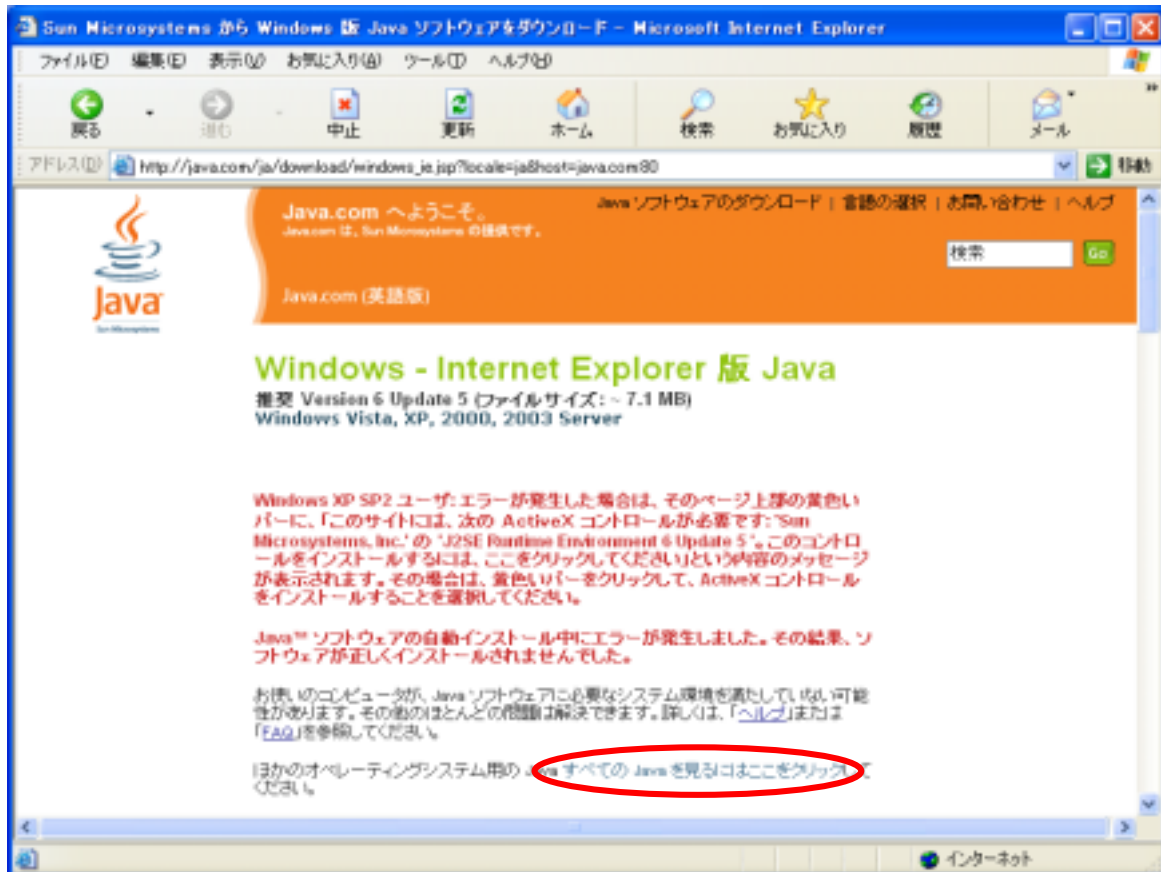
Sun Microsystems から Windows 版 Java ソフトウェアをダウンロード - Microsoft Internet Explorer

ファイル(F) 編集(E) 表示(V) お気に入り(A) ツール(T) ヘルプ(H)

戻る 進む 中止 更新 ホーム 検索 お気に入り 履歴 メール

アドレス(D) http://java.com/ja/download/windows_ie.jsp?locale=ja&host=java.com:80 移動

Java

Java.com へようこそ。
Java.com は、Sun Microsystems の提供です。

Java ソフトウェアのダウンロード | 言語の選択 | お問い合わせ | ヘルプ

検索 Go

Java.com (英語版)

Windows - Internet Explorer 版 Java

推奨 Version 6 Update 5 (ファイルサイズ: ~ 7.1 MB)
Windows Vista, XP, 2000, 2003 Server

Windows XP SP2 ユーザ: エラーが発生した場合は、そのページ上部の黄色いバーに、「このサイトには、次の ActiveX コントロールが必要です: "Sun Microsystems, Inc." の "J2SE Runtime Environment 6 Update 5"。このコントロールをインストールするには、ここをクリックしてください」という内容のメッセージが表示されます。その場合は、黄色いバーをクリックして、ActiveX コントロールをインストールすることを選択してください。

Java™ ソフトウェアの自動インストール中にエラーが発生しました。その結果、ソフトウェアが正しくインストールされませんでした。

お使いのコンピュータが、Java ソフトウェアに必要なシステム環境を満たしていない可能性があります。その他のほとんどの問題は解決できます。詳しくは、「ヘルプ」または「FAQ」を参照してください。

ほかのオペレーティングシステム用の Java すべての Java を見るにはここをクリックしてください。

インターネット